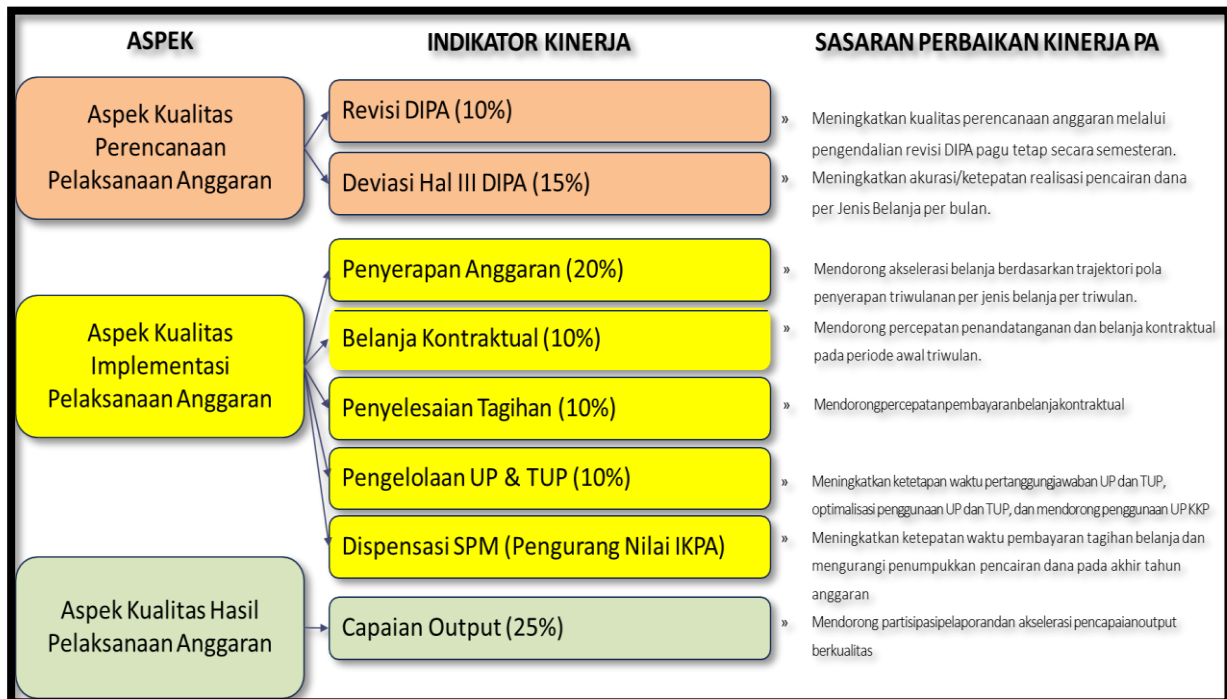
ASPEK

INDIKATOR KINERJA

SASARAN PERBAIKAN KINERJA PA

Aspek Kualitas Perencanaan Pelaksanaan Anggaran

Revisi DIPA (10%)

» Meningkatkan kualitas perencanaan anggaran melalui pengendalian revisi DIPA pagu tetap secara semesteran.

Deviasi Hal III DIPA (15%)

» Meningkatkan akurasi/ketepatan realisasi pencairan dana per Jenis Belanja per bulan.

Aspek Kualitas Implementasi Pelaksanaan Anggaran

Penyerapan Anggaran (20%)

» Mendorong akselerasi belanja berdasarkan trajektori pola penyerapan triwulanan per jenis belanja per triwulan.

Belanja Kontraktual (10%)

» Mendorong percepatan penandatanganan dan belanja kontraktual pada periode awal triwulan.

Penyelesaian Tagihan (10%)

» Mendorongpercepatanpembayaranbelanjakontraktual

Pengelolaan UP & TUP (10%)

» Meningkatkan ketetapan waktu pertanggungjawaban UP dan TUP, optimalisasi penggunaan UP dan TUP, dan mendorong penggunaan UP KKP

Dispensasi SPM (Pengurang Nilai IKPA)

» Meningkatkan ketepatan waktu pembayaran tagihan belanja dan mengurangi penumpukkan pencairan dana pada akhir tahun anggaran

Aspek Kualitas Hasil Pelaksanaan Anggaran

Capaian Output (25%)

» Mendorong partisipasipelaporandan akselerasi pencapaianoutput berkualitas